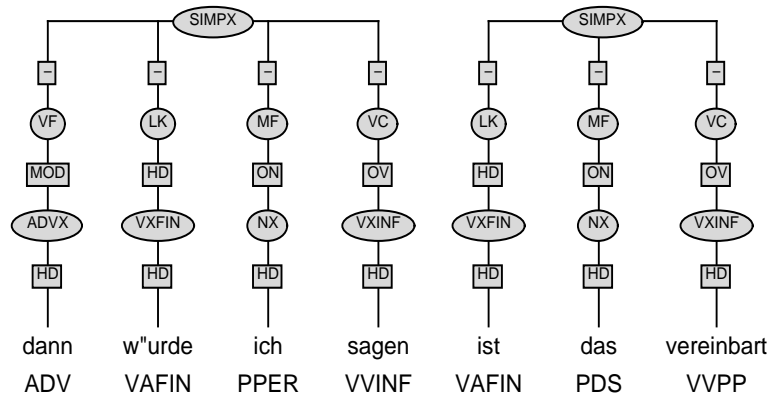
SIMPX

– – – –

VF LK MF VC

MOD HD ON OV

ADVX VXFIN NX VXINF

HD HD HD HD

dann w"urde ich sagen

ADV VAFIN PPER VVINF

SIMPX

– – –

LK MF VC

HD ON OV

VXFIN NX VXINF

HD HD HD

ist das vereinbart

VAFIN PDS VVPP